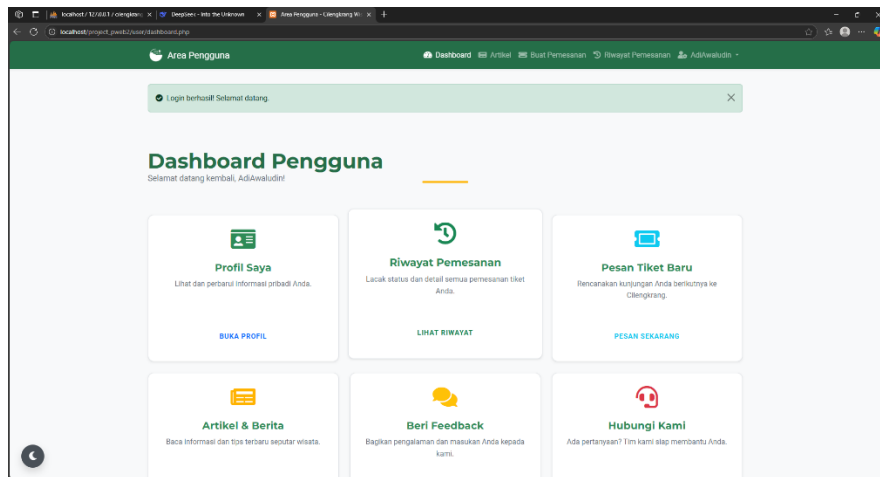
localhost / 127.0.0.1 / cilengkrang | DeepSeek - Into the Unknown | Area Pengguna - Cilengkrang W

localhost/project_pwsb2/user/dashboard.php

Area Pengguna

Dashboard Artikel Buat Pemesanan Riwayat Pemesanan AdiAwaludin

Login berhasil! Selamat datang.

Dashboard Pengguna

Selamat datang kembali, AdiAwaludin!

Profil Saya

Lihat dan perbarui informasi pribadi Anda.

BUKA PROFIL

Riwayat Pemesanan

Lacak status dan detail semua pemesanan tiket Anda.

LIHAT RIWAYAT

Pesan Tiket Baru

Rencanakan kunjungan Anda berikutnya ke Cilengkrang.

PESAN SEKARANG

Artikel & Berita

Baca informasi dan tips terbaru seputar wisata.

Beri Feedback

Bagikan pengalaman dan masukan Anda kepada kami.

Hubungi Kami

Ada pertanyaan? Tim kami siap membantu Anda.